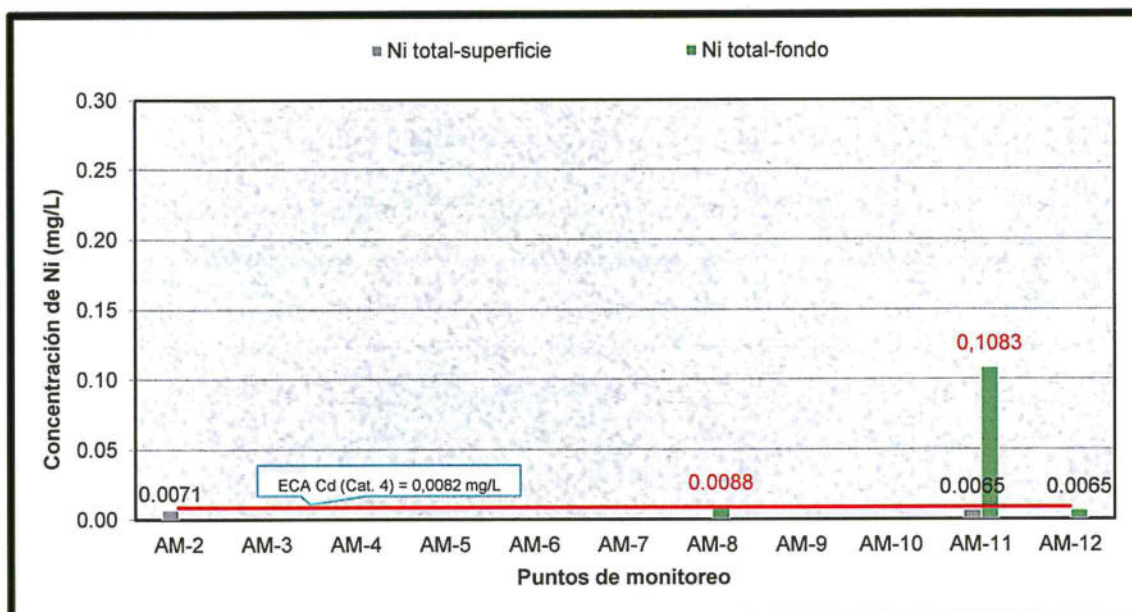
Ni total-superficie
Ni total-fondo

Concentración de Ni (mg/L)

0.30
0.25
0.20
0.15
0.10
0.05
0.00

0.0071
ECA Cd (Cat. 4) = 0,0082 mg/L
0.0088
0,1083
0.0065
0.0065

AM-2 AM-3 AM-4 AM-5 AM-6 AM-7 AM-8 AM-9 AM-10 AM-11 AM-12

Puntos de monitoreo